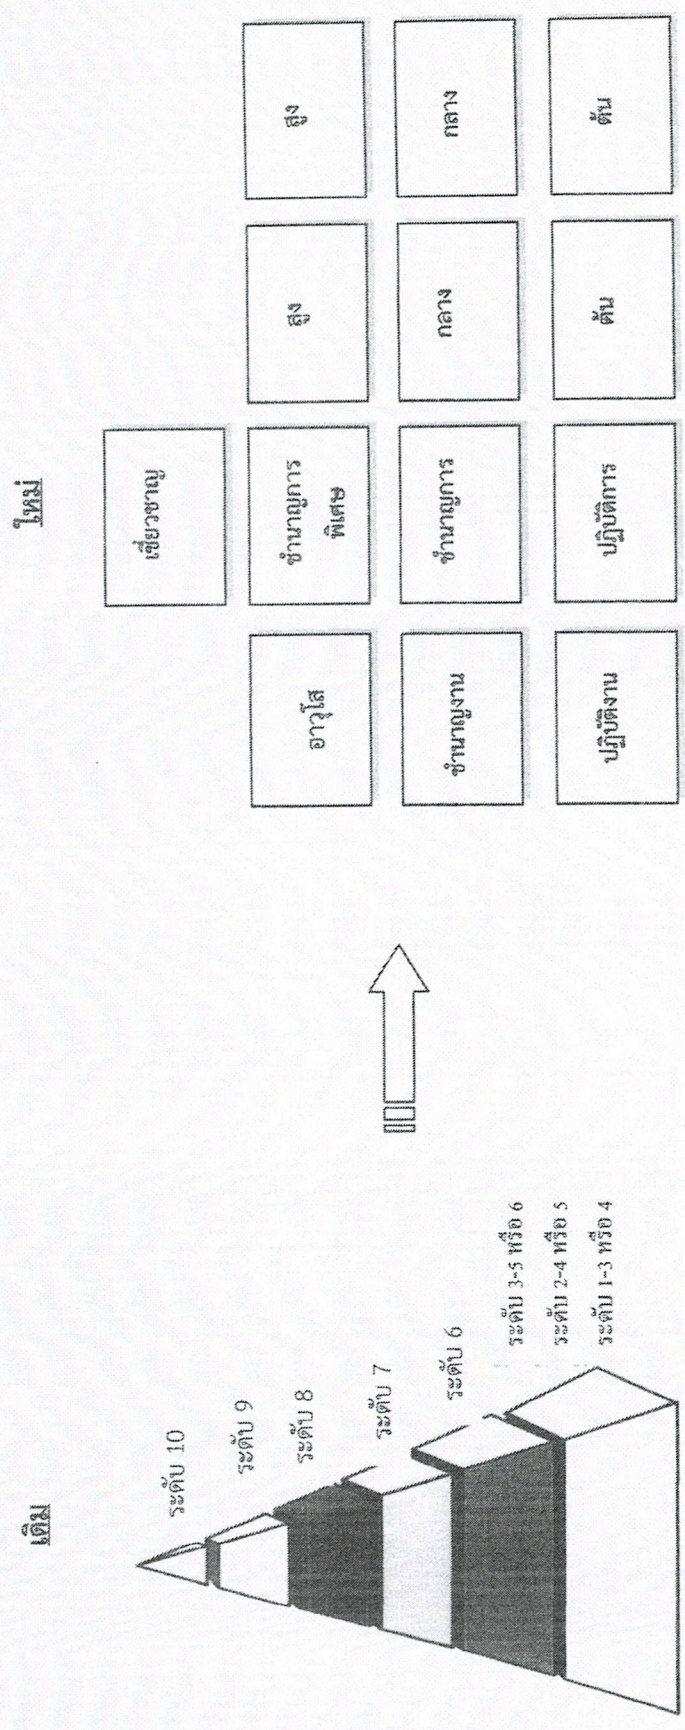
เดิม

ระดับ 10

ระดับ 9

ระดับ 8

ระดับ 7

ระดับ 6

ระดับ 3-5 หรือ 6

ระดับ 2-4 หรือ 5

ระดับ 1-3 หรือ 4

ใหม่

อาวุโส

ชำนาญงาน

ปฏิบัติงาน

เชี่ยวชาญ

ชำนาญการพิเศษ

ชำนาญการ

ปฏิบัติการ

สูง

กลาง

ต้น

สูง

กลาง

ต้น